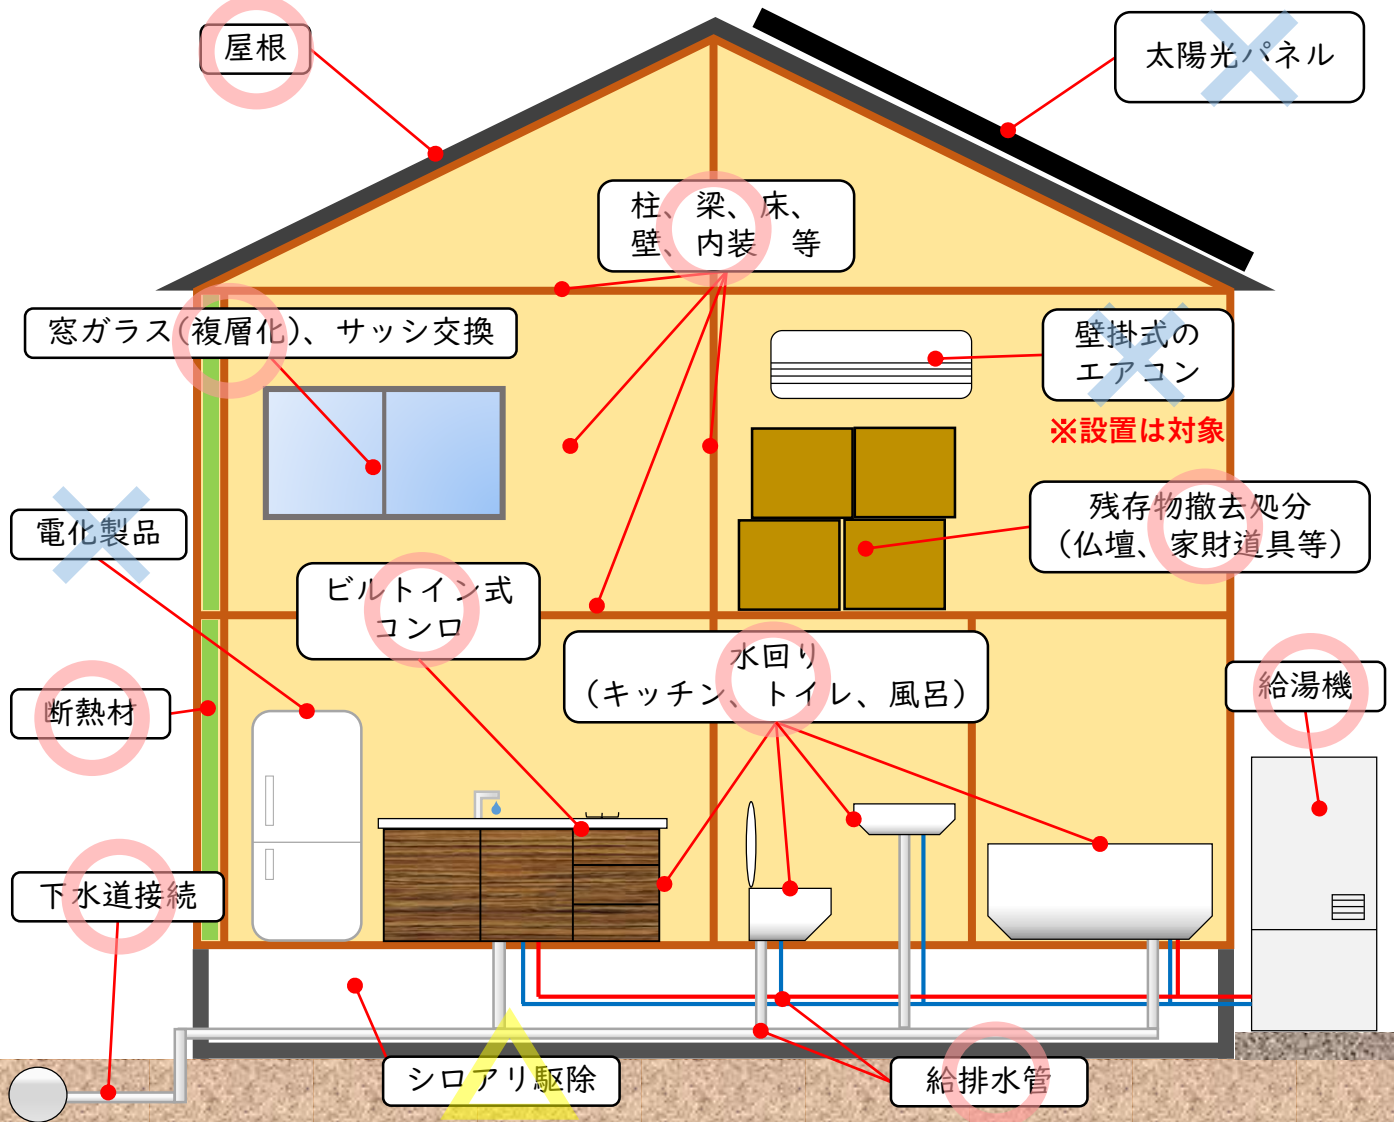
屋根

太陽光パネル

柱、梁、床、
壁、内装 等

窓ガラス(複層化)、サッシ交換

壁掛式の
エアコン

※設置は対象

電化製品

残存物撤去処分
(仏壇、家財道具等)

ビルトイン式
コンロ

水回り
(キッチン、トイレ、風呂)

給湯機

断熱材

下水道接続

シロアリ駆除

給排水管